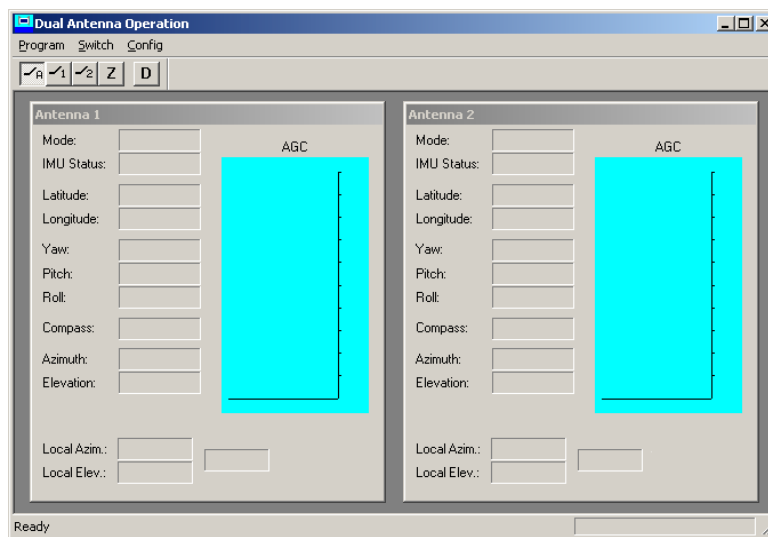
Dual Antenna Operation

Program Switch Config

A 1 2 Z D

Antenna 1

Mode:
IMU Status:
Latitude:
Longitude:
Yaw:
Pitch:
Roll:
Compass:
Azimuth:
Elevation:

AGC

Local Azim.:
Local Elev.:

Antenna 2

Mode:
IMU Status:
Latitude:
Longitude:
Yaw:
Pitch:
Roll:
Compass:
Azimuth:
Elevation:

AGC

Local Azim.:
Local Elev.:

Ready